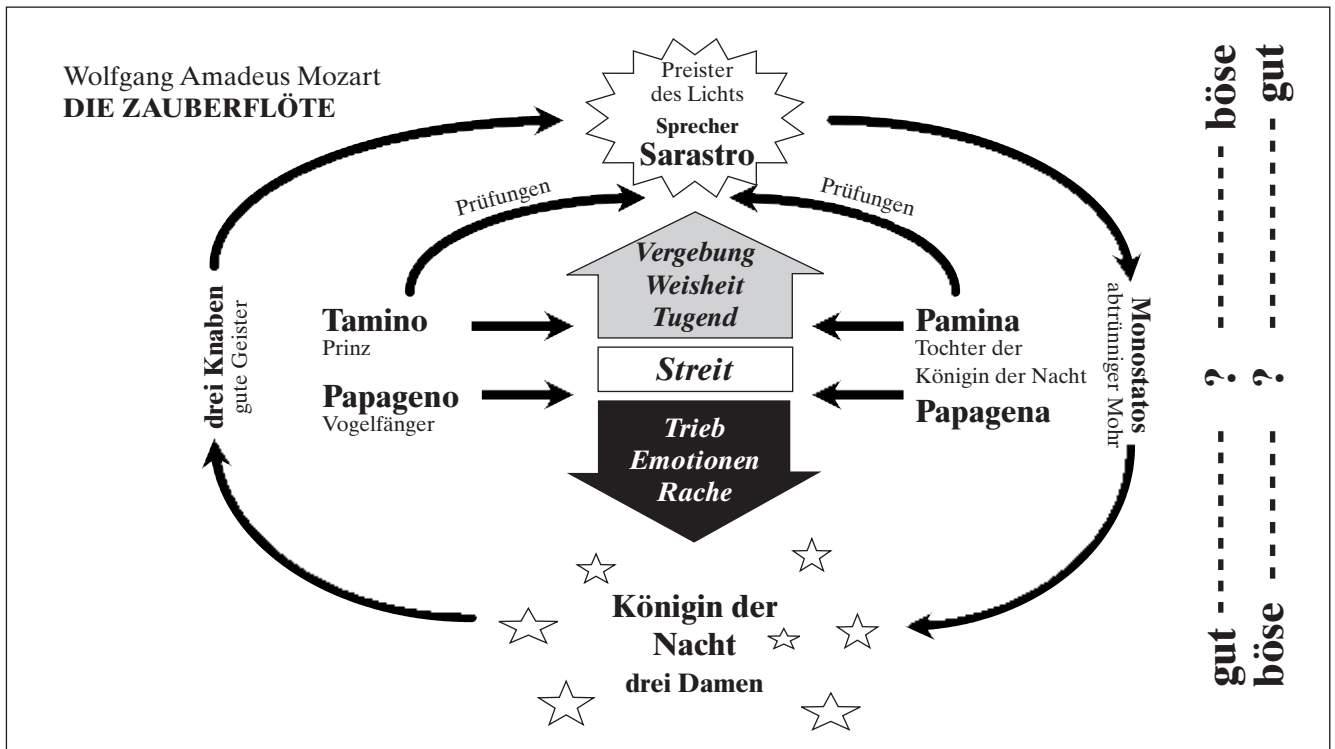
Wolfgang Amadeus Mozart
**DIE ZAUBERFLÖTE**

Preister des Lichts
**Sprecher**
**Sarastro**

Prüfungen

Prüfungen

*Vergebung*
*Weisheit*
*Tugend*

**Tamino**
Prinz

**Pamina**
Tochter der Königin der Nacht

*Streit*

**Papageno**
Vogelfänger

**Papagena**

*Trieb*
*Emotionen*
*Rache*

**drei Knaben**
gute Geister

**Monostatos**
abtrünniger Mohr

**Königin der Nacht**
**drei Damen**

**gut -------- ? -------- böse**
**böse -------- ? -------- gut**